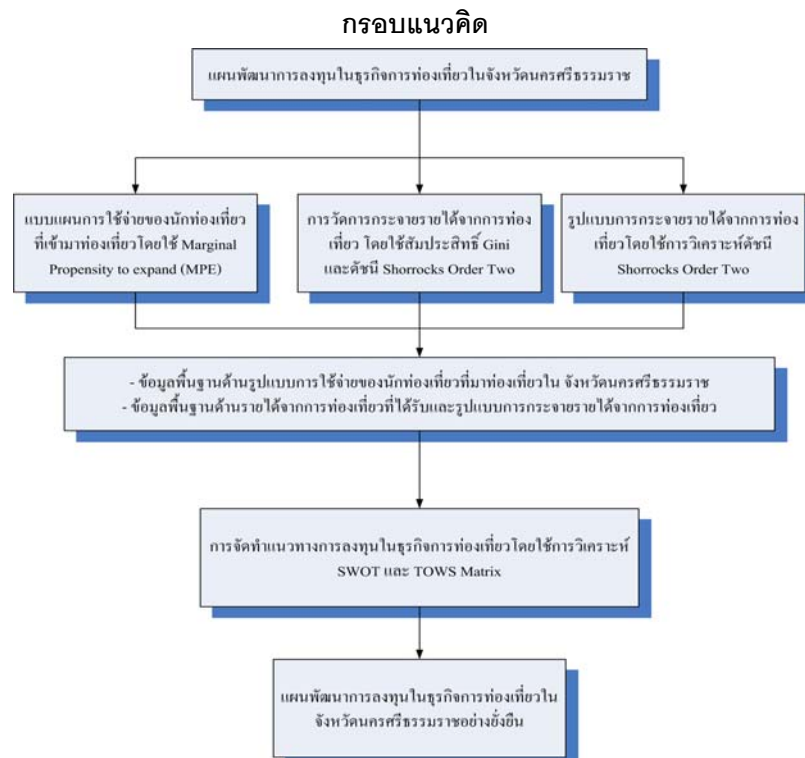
กรอบแนวคิด

แผนพัฒนาการลงทุนในธุรกิจการท่องเที่ยวในจังหวัดนครศรีธรรมราช

แบบแผนการใช้จ่ายของนักท่องเที่ยวที่เข้ามาท่องเที่ยวโดยใช้ Marginal Propensity to expand (MPE)

การวัดการกระจายรายได้จากการท่องเที่ยว โดยใช้สัมประสิทธิ์ Gini และดัชนี Shorrocks Order Two

รูปแบบการกระจายรายได้จากการท่องเที่ยวโดยใช้การวิเคราะห์ดัชนี Shorrocks Order Two

- ข้อมูลพื้นฐานด้านรูปแบบการใช้จ่ายของนักท่องเที่ยวที่มาท่องเที่ยวใน จังหวัดนครศรีธรรมราช
- ข้อมูลพื้นฐานด้านรายได้จากการท่องเที่ยวที่ได้รับและรูปแบบการกระจายรายได้จากการท่องเที่ยว

การจัดทำแนวทางการลงทุนในธุรกิจการท่องเที่ยวโดยใช้การวิเคราะห์ SWOT และ TOWS Matrix

แผนพัฒนาการลงทุนในธุรกิจการท่องเที่ยวในจังหวัดนครศรีธรรมราชอย่างยั่งยืน